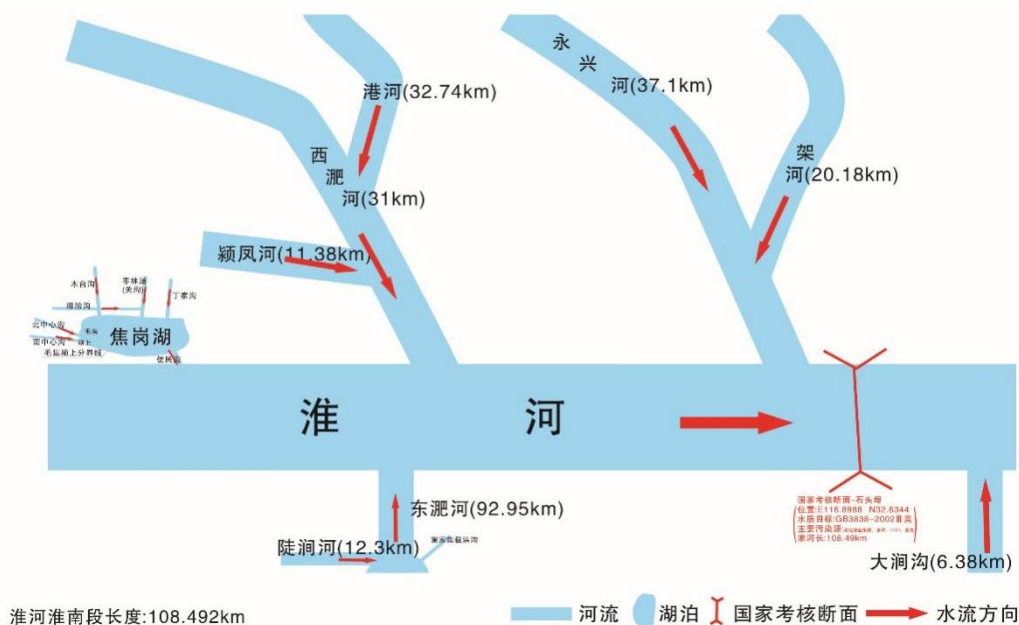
港河(32.74km)

西淝河(31km)

永兴河(37.1km)

架河(20.18km)

颍凤河(11.38km)

木台沟

李林沟(关沟)

丁家沟

珊瑚沟

北中心沟

南中心沟

毛集周上分界线

焦岗湖

淮河

东淝河(92.95km)

陡涧河(12.3km)

大涧沟(6.38km)

国家考核断面-石头埠
位置:E116.8988 N32.6344
水质目标:GB3838-2002Ⅲ类
主要污染源:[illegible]
淮河长:108.49km

淮河淮南段长度:108.492km

河流 湖泊 国家考核断面 水流方向